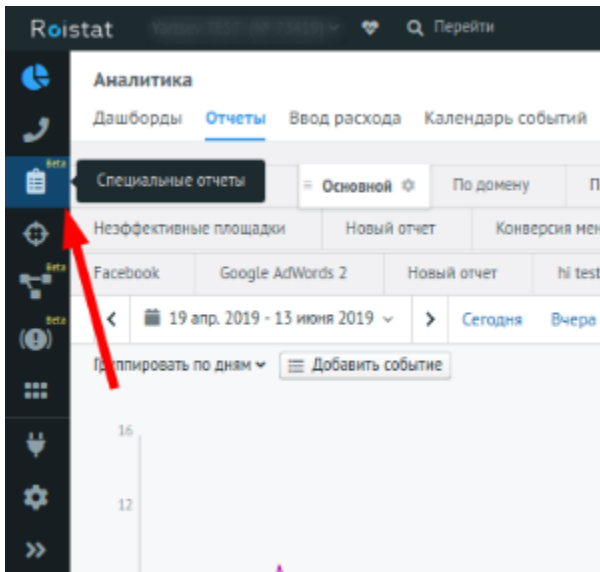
Roistat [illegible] Перейти

Beta
Beta
Beta

Аналитика

Дашборды Отчеты Ввод расхода Календарь событий

Специальные отчеты

Основной

По домену

П

Неэффективные площадки

Новый отчет

Конверсия мен

Facebook

Google AdWords 2

Новый отчет

hi test

19 апр. 2019 - 13 июня 2019

Сегодня

Вчера

Группировать по дням

Добавить событие

16

12